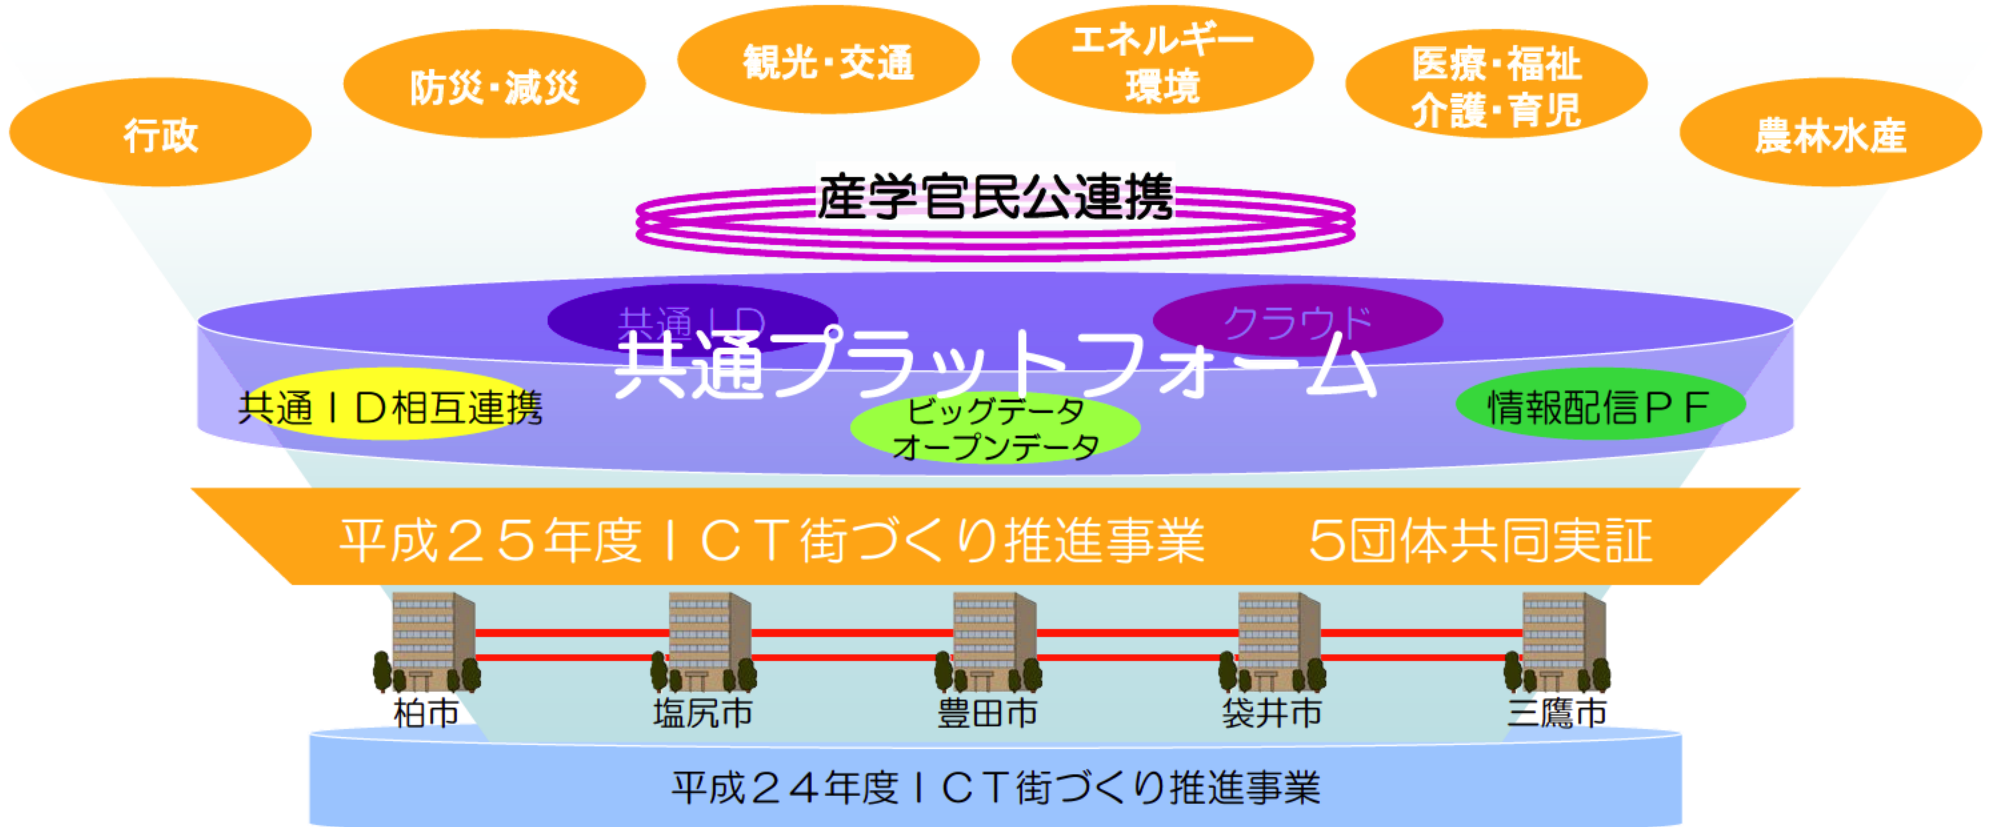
行政

防災・減災

観光・交通

エネルギー
環境

医療・福祉
介護・育児

農林水産

産学官民公連携

共通ＩＤ

クラウド

共通プラットフォーム

共通ＩＤ相互連携

ビッグデータ
オープンデータ

情報配信ＰＦ

平成２５年度ＩＣＴ街づくり推進事業　5団体共同実証

柏市

塩尻市

豊田市

袋井市

三鷹市

平成２４年度ＩＣＴ街づくり推進事業